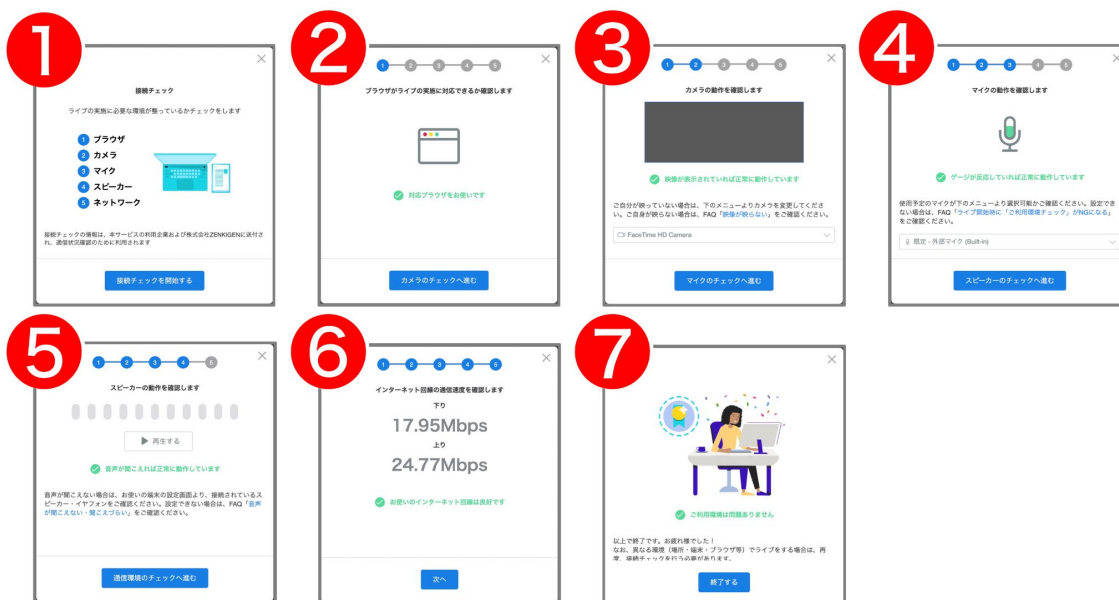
1

×

接続チェック

ライブの実施に必要な環境が整っているかチェックをします

1 ブラウザ
2 カメラ
3 マイク
4 スピーカー
5 ネットワーク

接続チェックの情報は、本サービスの利用企業および株式会社ZENKIGENに送付され、通信状況確認のために利用されます

接続チェックを開始する

2

1 2 3 4 5

×

ブラウザがライブの実施に対応できるか確認します

対応ブラウザをお使いです

カメラのチェックへ進む

3

1 2 3 4 5

×

カメラの動作を確認します

映像が表示されていれば正常に動作しています

ご自分が映っていない場合は、下のメニューよりカメラを変更してください。ご自身が映らない場合は、FAQ「映像が映らない」をご確認ください。

FaceTime HD Camera

マイクのチェックへ進む

4

1 2 3 4 5

×

マイクの動作を確認します

ゲージが反応していれば正常に動作しています

使用予定のマイクが下のメニューより選択可能かご確認ください。設定できない場合は、FAQ「ライブ開始時に「ご利用環境チェック」がNGになる」をご確認ください。

既定 - 外部マイク (Built-in)

スピーカーのチェックへ進む

5

1 2 3 4 5

×

スピーカーの動作を確認します

再生する

音声が聞こえれば正常に動作しています

音声が聞こえない場合は、お使いの端末の設定画面より、接続されているスピーカー・イヤフォンをご確認ください。設定できない場合は、FAQ「音声が聞こえない・聞こえづらい」をご確認ください。

通信環境のチェックへ進む

6

1 2 3 4 5

×

インターネット回線の通信速度を確認します

下り

17.95Mbps

上り

24.77Mbps

お使いのインターネット回線は良好です

次へ

7

×

ご利用環境は問題ありません

以上で終了です。お疲れ様でした！
なお、異なる環境（場所・端末・ブラウザ等）でライブをする場合は、再度、接続チェックを行う必要があります。

終了する